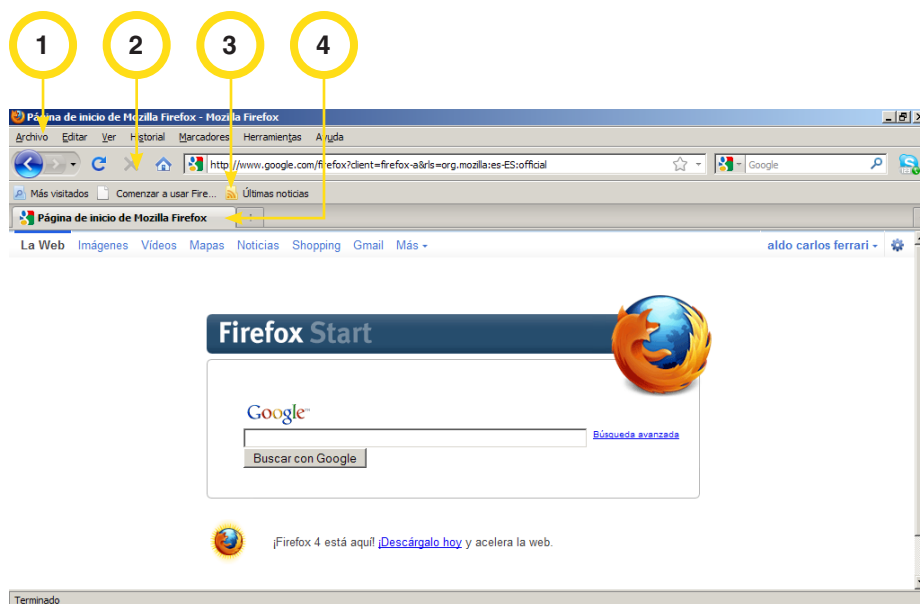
1 2 3 4

Página de inicio de Mozilla Firefox - Mozilla Firefox

Archivo Editar Ver Historial Marcadores Herramientas Ayuda

http://www.google.com/firefox?client=firefox-a&rls=org.mozilla:es-ES:official

Google

Más visitados Comenzar a usar Fire... Últimas noticias

Página de inicio de Mozilla Firefox

La Web Imágenes Vídeos Mapas Noticias Shopping Gmail Más

aldo carlos ferrari

Firefox Start

Google

Búsqueda avanzada

Buscar con Google

¡Firefox 4 está aquí! ¡Descárgalo hoy y acelera la web.

Terminado